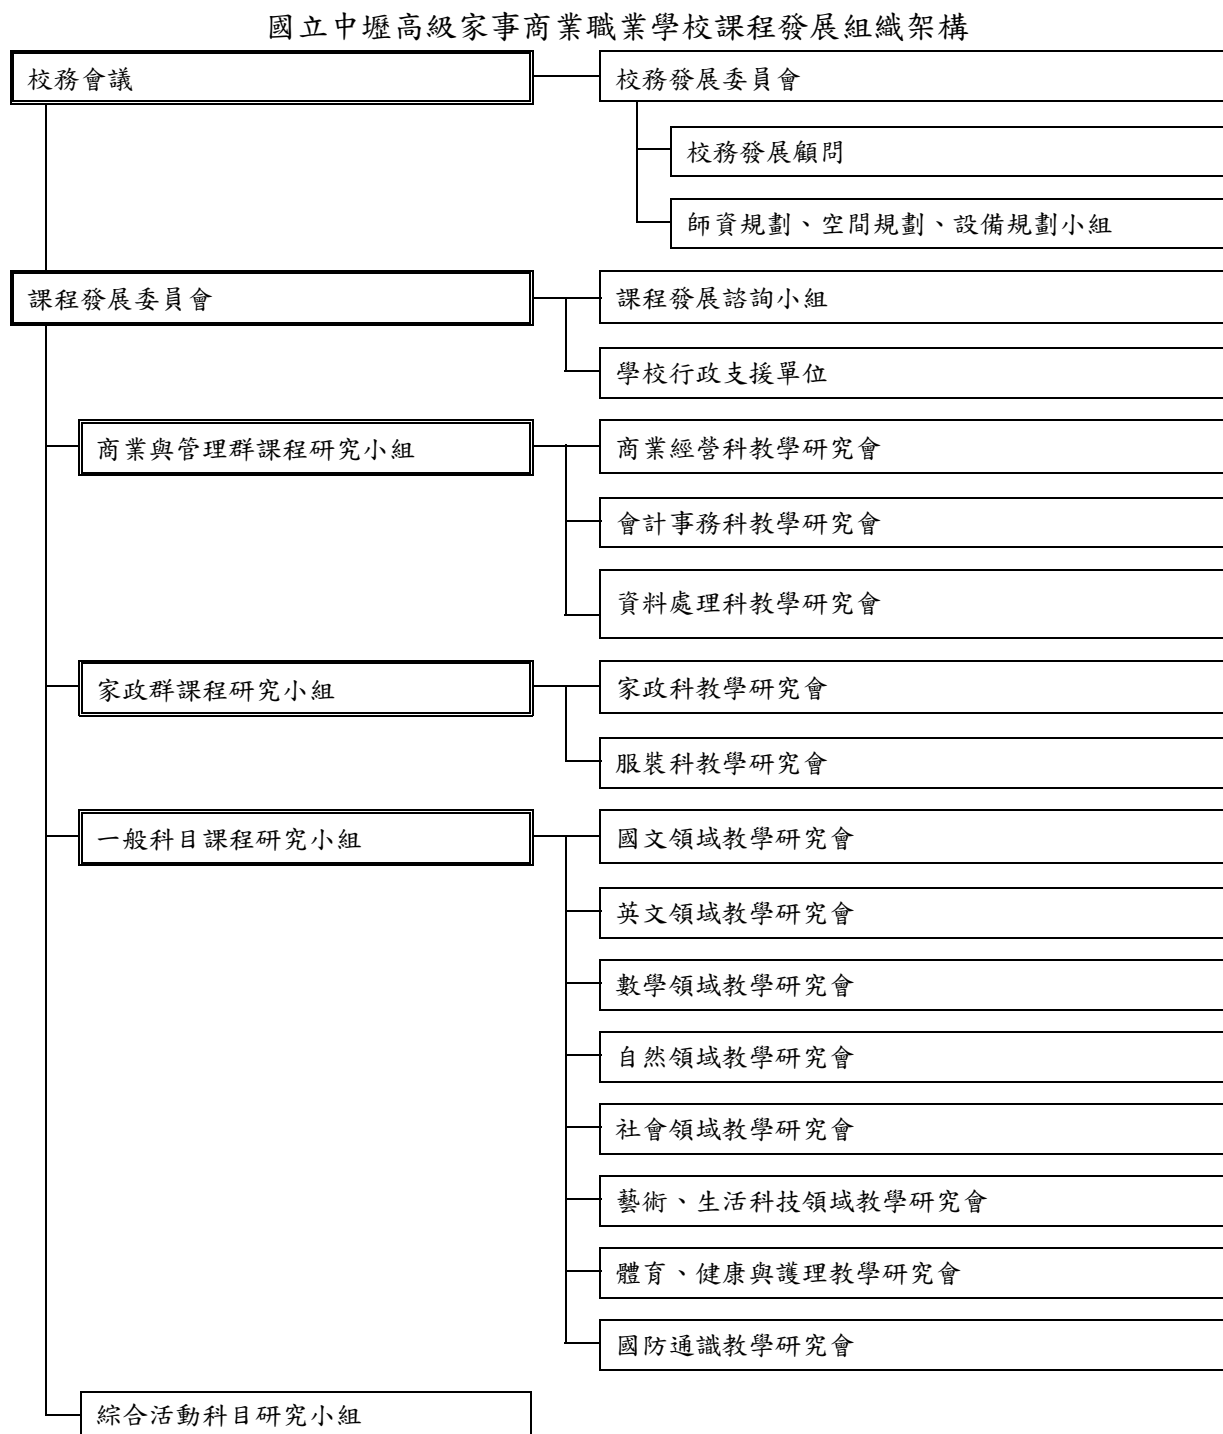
國立中壢高級家事商業職業學校課程發展組織架構

校務會議

校務發展委員會

校務發展顧問

師資規劃、空間規劃、設備規劃小組

課程發展委員會

課程發展諮詢小組

學校行政支援單位

商業與管理群課程研究小組

商業經營科教學研究會

會計事務科教學研究會

資料處理科教學研究會

家政群課程研究小組

家政科教學研究會

服裝科教學研究會

一般科目課程研究小組

國文領域教學研究會

英文領域教學研究會

數學領域教學研究會

自然領域教學研究會

社會領域教學研究會

藝術、生活科技領域教學研究會

體育、健康與護理教學研究會

國防通識教學研究會

綜合活動科目研究小組